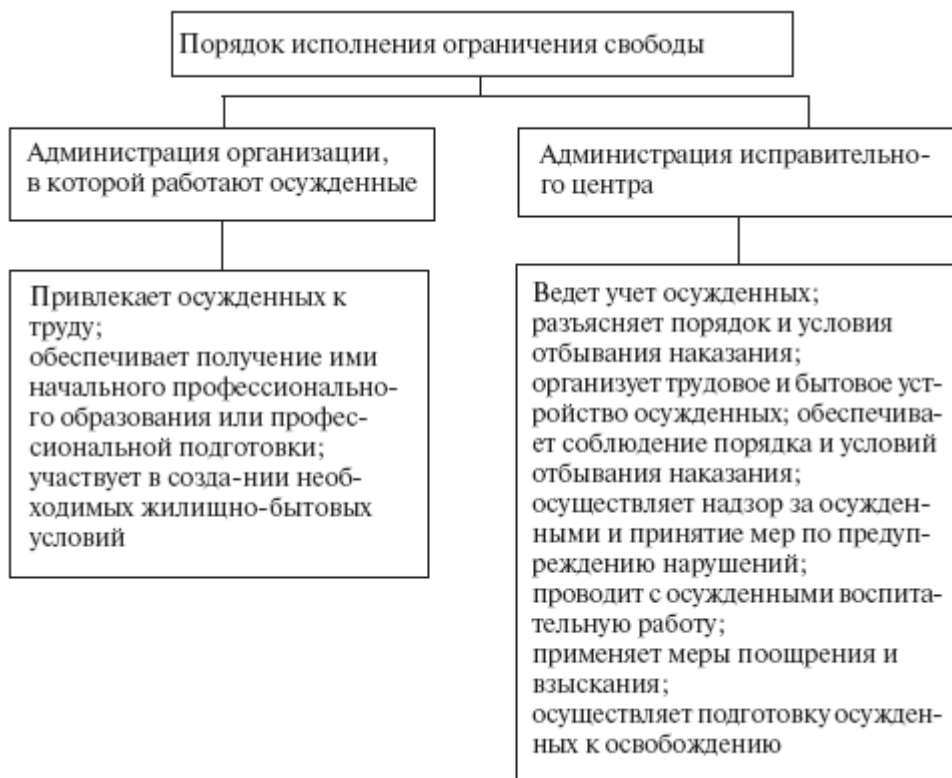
Порядок исполнения ограничения свободы

Администрация организации, в которой работают осужденные

Администрация исправительного центра

Привлекает осужденных к труду;
обеспечивает получение ими начального профессионального образования или профессиональной подготовки;
участвует в созда-нии необходимых жилищно-бытовых условий

Ведет учет осужденных;
разъясняет порядок и условия отбывания наказания;
организует трудовое и бытовое устройство осужденных; обеспечивает соблюдение порядка и условий отбывания наказания;
осуществляет надзор за осужденными и принятие мер по предупреждению нарушений;
проводит с осужденными воспитательную работу;
применяет меры поощрения и взыскания;
осуществляет подготовку осужденных к освобождению